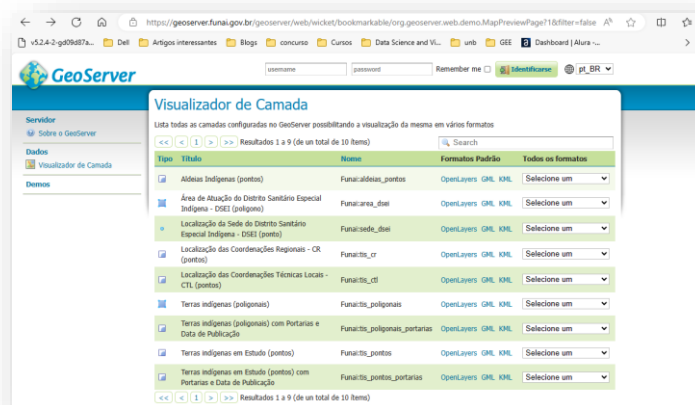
https://geoserver.funai.gov.br/geoserver/web/wicket/bookmarkable/org.geoserver.web.demo.MapPreviewPage?1&filter=false

v5.2.4-2-gd09d87a... Dell Artigos interessantes Blogs concurso Cursos Data Science and Vi... unb GEE Dashboard | Alura -...

GeoServer

username password Remember me Identificar-se pt_BR

Servidor
Sobre o GeoServer

Dados
Visualizador de Camada

Demos

Visualizador de Camada

Lista todas as camadas configuradas no GeoServer possibilitando a visualização da mesma em vários formatos

<< < 1 > >> Resultados 1 a 9 (de um total de 10 items)

Search

| Tipo | Título | Nome | Formatos Padrão | Todos os formatos |
|---|---|---|---|---|
| | Aldeias Indígenas (pontos) | Funai:aldeias_pontos | OpenLayers GML KML | Selecione um |
| | Área de Atuação do Distrito Sanitário Especial Indígena - DSEI (polígono) | Funai:area_dsei | OpenLayers GML KML | Selecione um |
| | Localização da Sede do Distrito Sanitário Especial Indígena - DSEI (ponto) | Funai:sede_dsei | OpenLayers GML KML | Selecione um |
| | Localização das Coordenações Regionais - CR (pontos) | Funai:tis_cr | OpenLayers GML KML | Selecione um |
| | Localização das Coordenações Técnicas Locais - CTL (pontos) | Funai:tis_ctl | OpenLayers GML KML | Selecione um |
| | Terras indígenas (poligonais) | Funai:tis_poligonais | OpenLayers GML KML | Selecione um |
| | Terras indígenas (poligonais) com Portarias e Data de Publicação | Funai:tis_poligonais_portarias | OpenLayers GML KML | Selecione um |
| | Terras indígenas em Estudo (pontos) | Funai:tis_pontos | OpenLayers GML KML | Selecione um |
| | Terras indígenas em Estudo (pontos) com Portarias e Data de Publicação | Funai:tis_pontos_portarias | OpenLayers GML KML | Selecione um |

<< < 1 > >> Resultados 1 a 9 (de um total de 10 items)